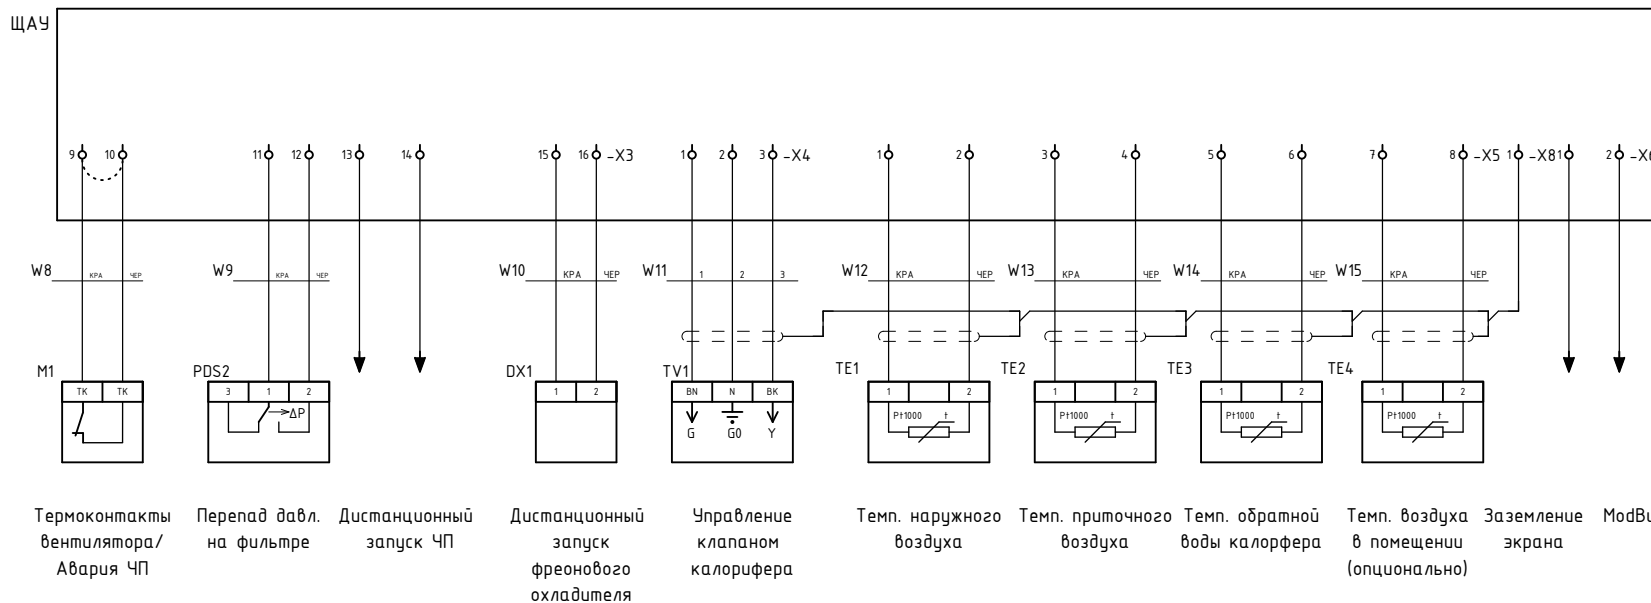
ЩАУ

9 10 11 12 13 14 15 16 -X3 1 2 3 -X4 1 2 3 4 5 6 7 8 -X5 1 -X8 1 2 -X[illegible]

W8 КРА ЧЕР
W9 КРА ЧЕР
W10 КРА ЧЕР
W11 1 2 3
W12 КРА ЧЕР
W13 КРА ЧЕР
W14 КРА ЧЕР
W15 КРА ЧЕР

M1 ТК ТК
PDS2 3 1 2 ΔP
DX1 1 2
TV1 BN N BK G G0 Y
TE1 1 2 Pt1000 t
TE2 1 2 Pt1000 t
TE3 1 2 Pt1000 t
TE4 1 2 Pt1000 t

Термоконтакты вентилятора/ Авария ЧП

Перепад давл. на фильтре

Дистанционный запуск ЧП

Дистанционный запуск фреонового охладителя

Управление клапаном калорифера

Темп. наружного воздуха

Темп. приточного воздуха

Темп. обратной воды калорфера

Темп. воздуха в помещении (опционально)

Заземление экрана

ModBu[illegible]